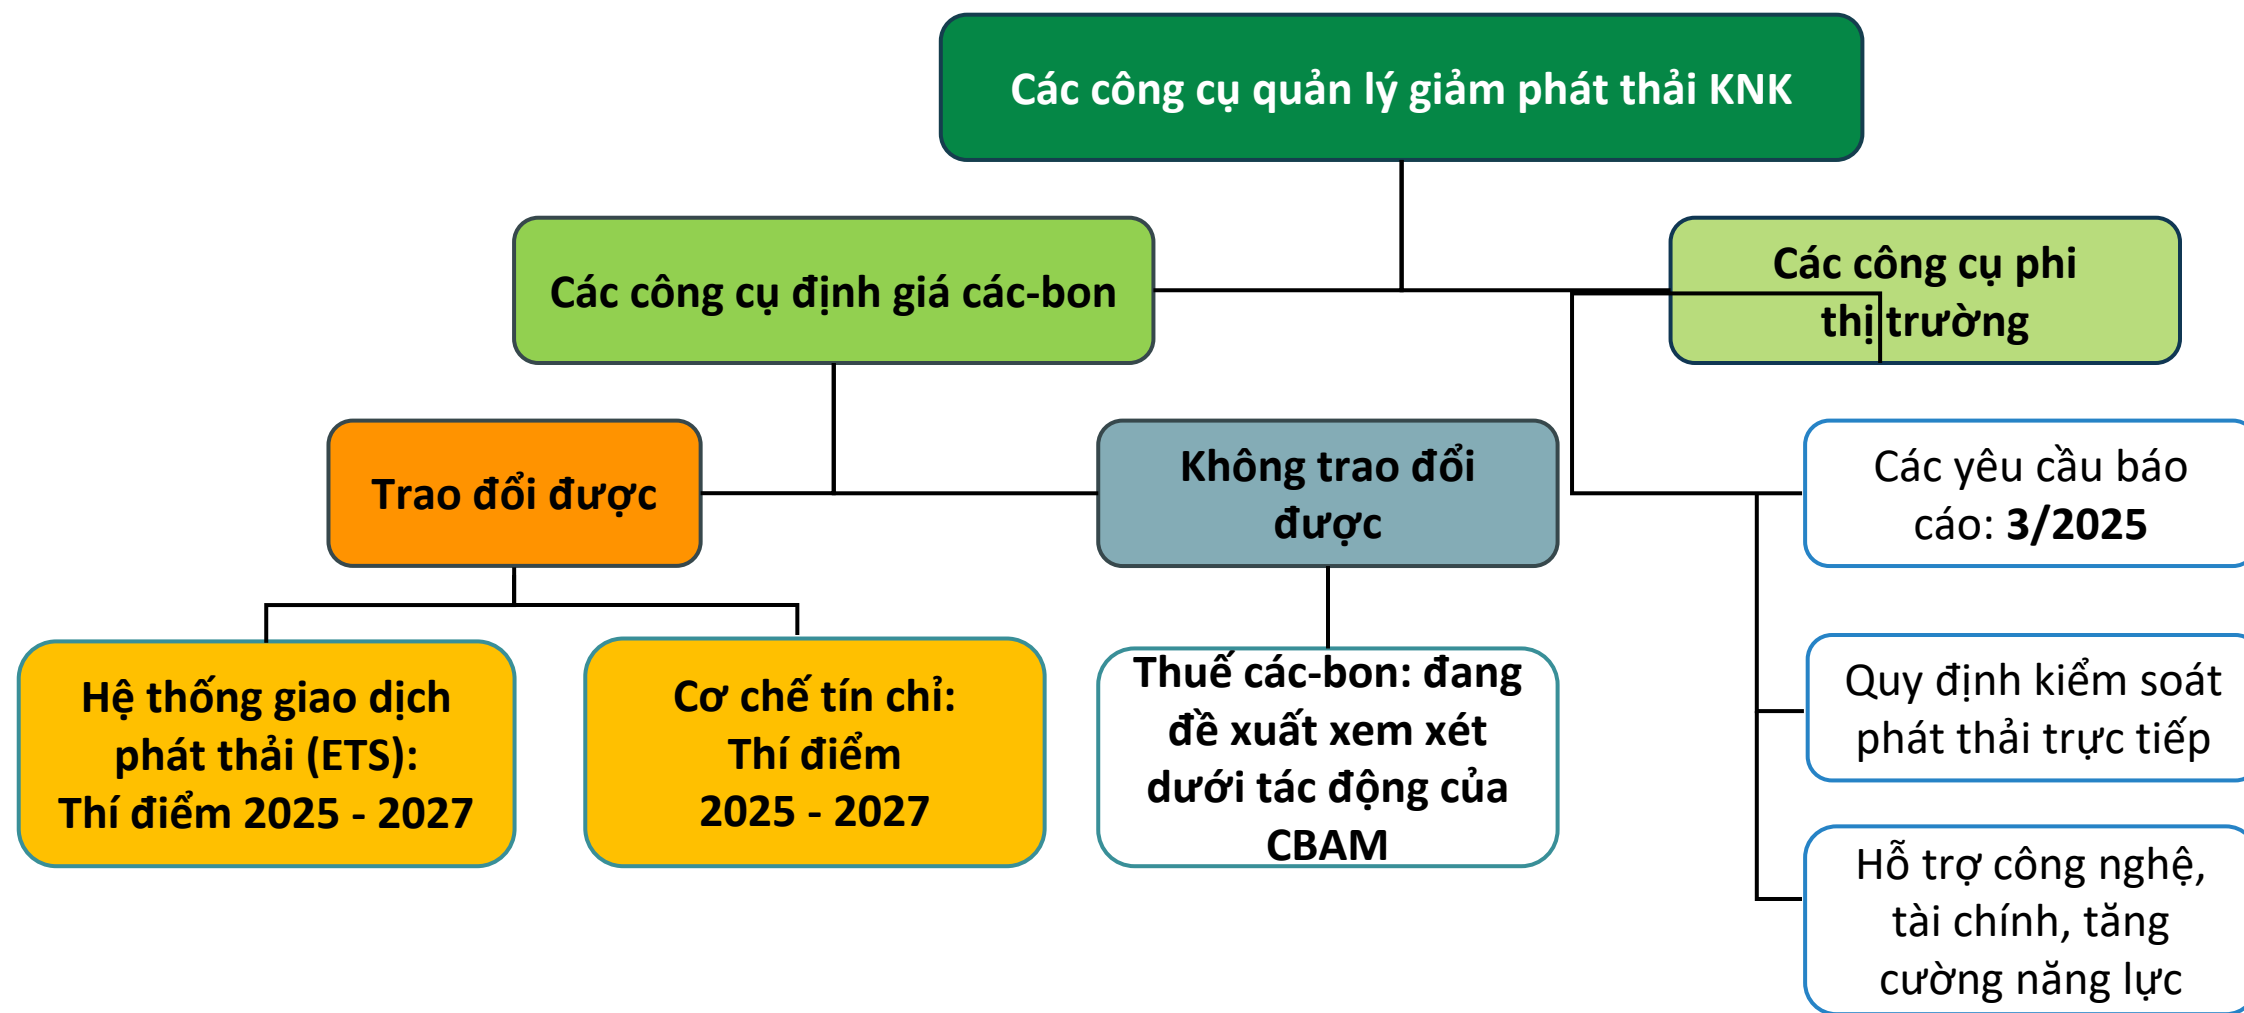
Các công cụ quản lý giảm phát thải KNK

Các công cụ định giá các-bon

Các công cụ phi thị trường

Trao đổi được

Không trao đổi được

Các yêu cầu báo cáo: 3/2025

Hệ thống giao dịch phát thải (ETS): Thí điểm 2025 - 2027

Cơ chế tín chỉ: Thí điểm 2025 - 2027

Thuế các-bon: đang đề xuất xem xét dưới tác động của CBAM

Quy định kiểm soát phát thải trực tiếp

Hỗ trợ công nghệ, tài chính, tăng cường năng lực